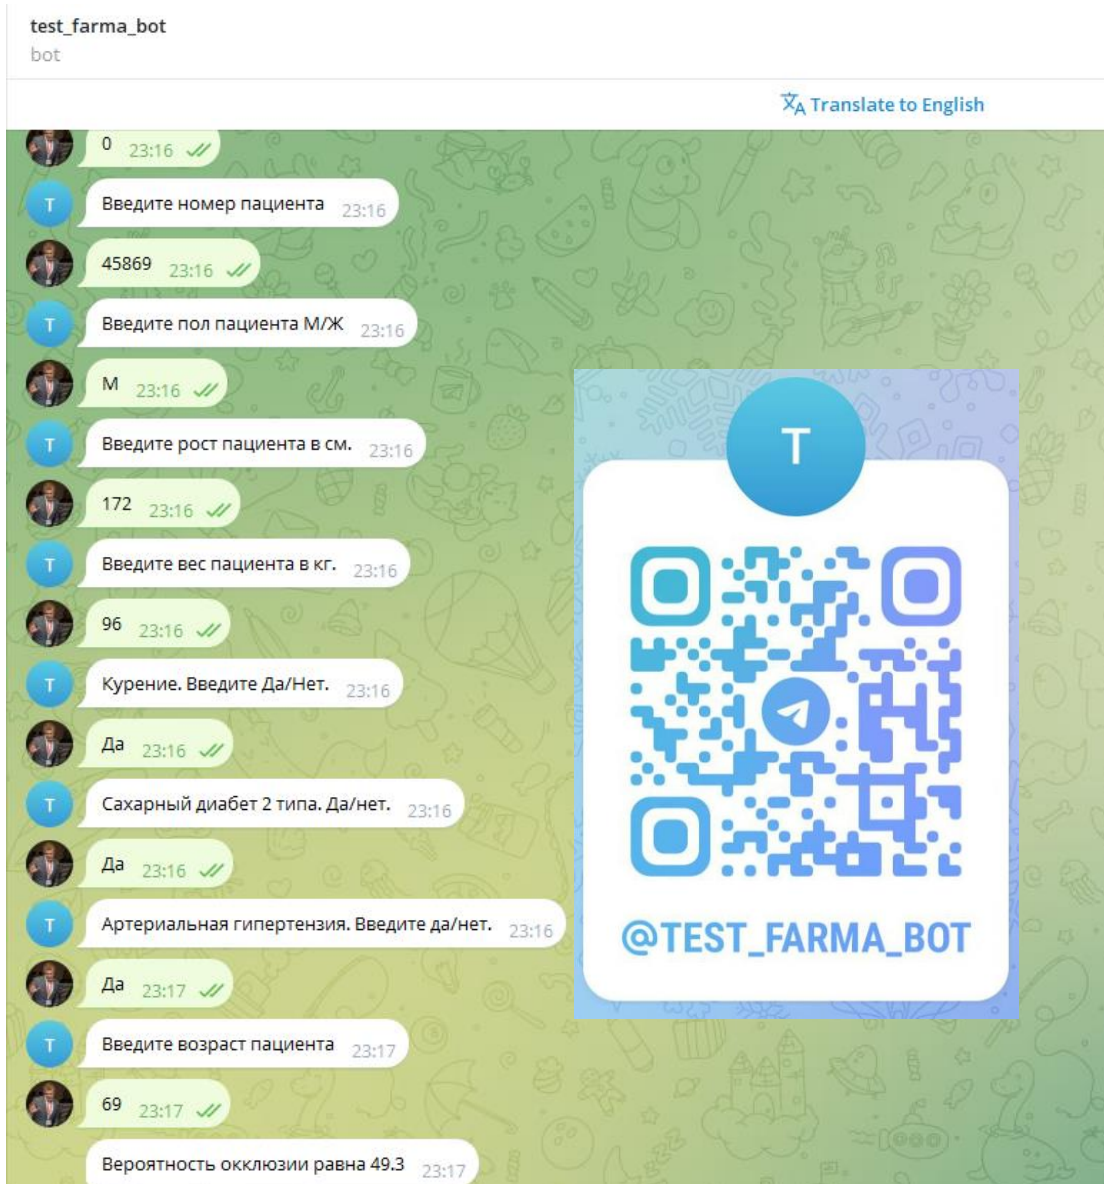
test_farma_bot
bot

Translate to English

0 23:16

T Введите номер пациента 23:16

45869 23:16

T Введите пол пациента М/Ж 23:16

М 23:16

T Введите рост пациента в см. 23:16

172 23:16

T Введите вес пациента в кг. 23:16

96 23:16

T Курение. Введите Да/Нет. 23:16

Да 23:16

T Сахарный диабет 2 типа. Да/нет. 23:16

Да 23:16

T Артериальная гипертензия. Введите да/нет. 23:16

Да 23:17

T Введите возраст пациента 23:17

69 23:17

Вероятность окклюзии равна 49.3 23:17

T

@TEST_FARMA_BOT